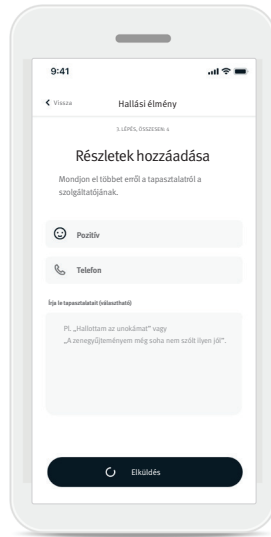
9:41

Vissza

Hallási élmény

3. LÉPÉS, ÖSSZESEN: 4

Részletek hozzáadása

Mondjon el többet erről a tapasztalatról a szolgáltatójának.

Pozitív

Telefon

Írja le tapasztalatait (választható)

Pl. „Hallottam az unokámat" vagy „A zenegyűjteményem még soha nem szólt ilyen jól".

Elküldés